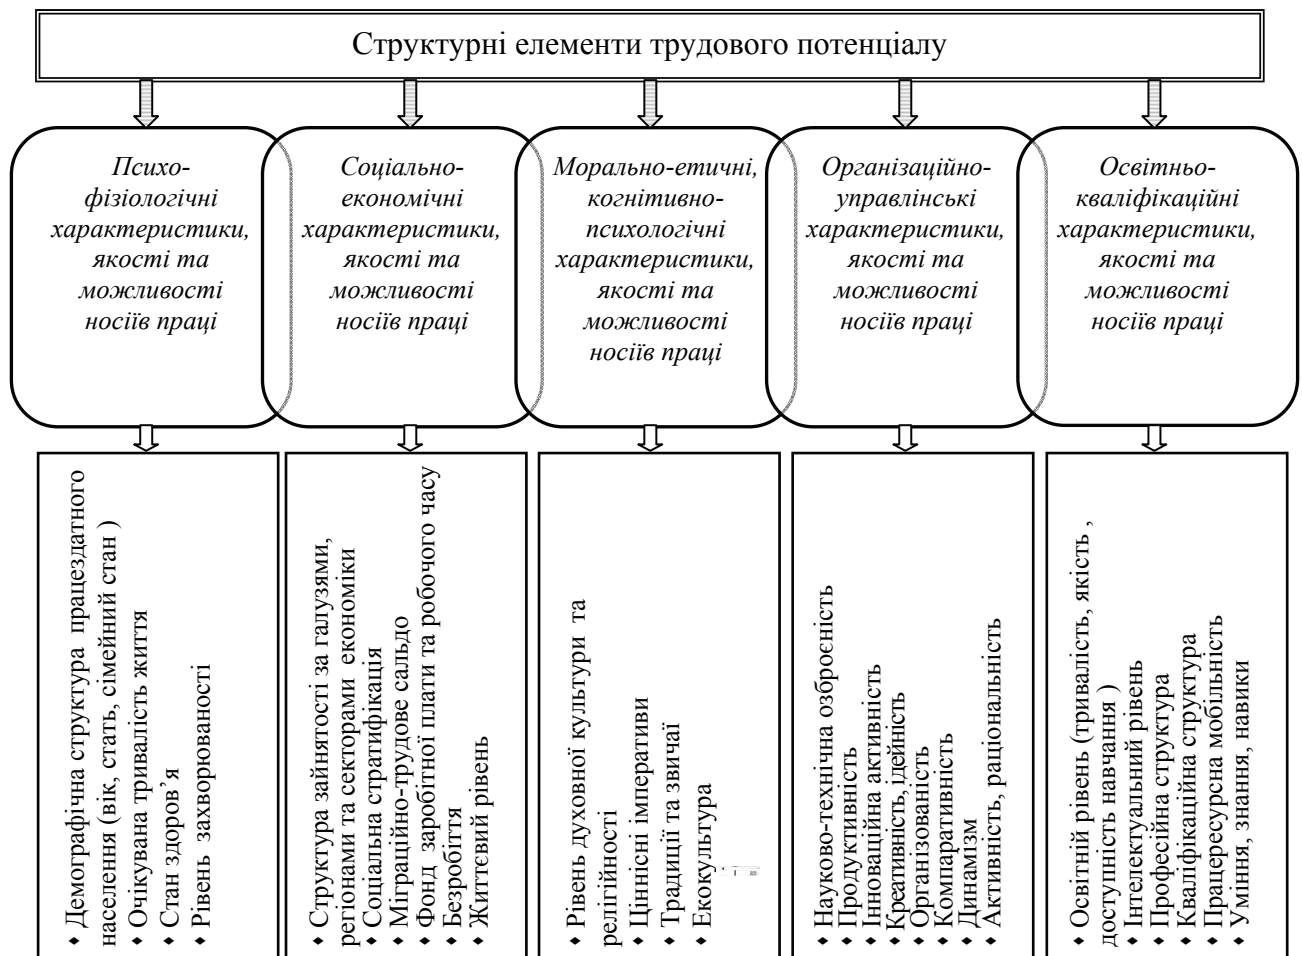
Структурні елементи трудового потенціалу

*Психофізіологічні характеристики, якості та можливості носіїв праці*

*Соціально-економічні характеристики, якості та можливості носіїв праці*

*Морально-етичні, когнітивно-психологічні характеристики, якості та можливості носіїв праці*

*Організаційно-управлінські характеристики, якості та можливості носіїв праці*

*Освітньо-кваліфікаційні характеристики, якості та можливості носіїв праці*

- Демографічна структура працездатного населення (вік, стать, сімейний стан )
- Очікувана тривалість життя
- Стан здоров'я
- Рівень захворюваності

- Структура зайнятості за галузями, регіонами та секторами економіки
- Соціальна стратифікація
- Міграційно-трудове сальдо
- Фонд заробітної плати та робочого часу
- Безробіття
- Життєвий рівень

- Рівень духовної культури та релігійності
- Ціннісні імперативи
- Традиції та звичаї
- Екокультура

- Науково-технічна озброєність
- Продуктивність
- Інноваційна активність
- Креативність, ідейність
- Організованість
- Компаративність
- Динамізм
- Активність, раціональність

- Освітній рівень (тривалість, якість , доступність навчання )
- Інтелектуальний рівень
- Професійна структура
- Кваліфікаційна структура
- Працересурсна мобільність
- Уміння, знання, навики